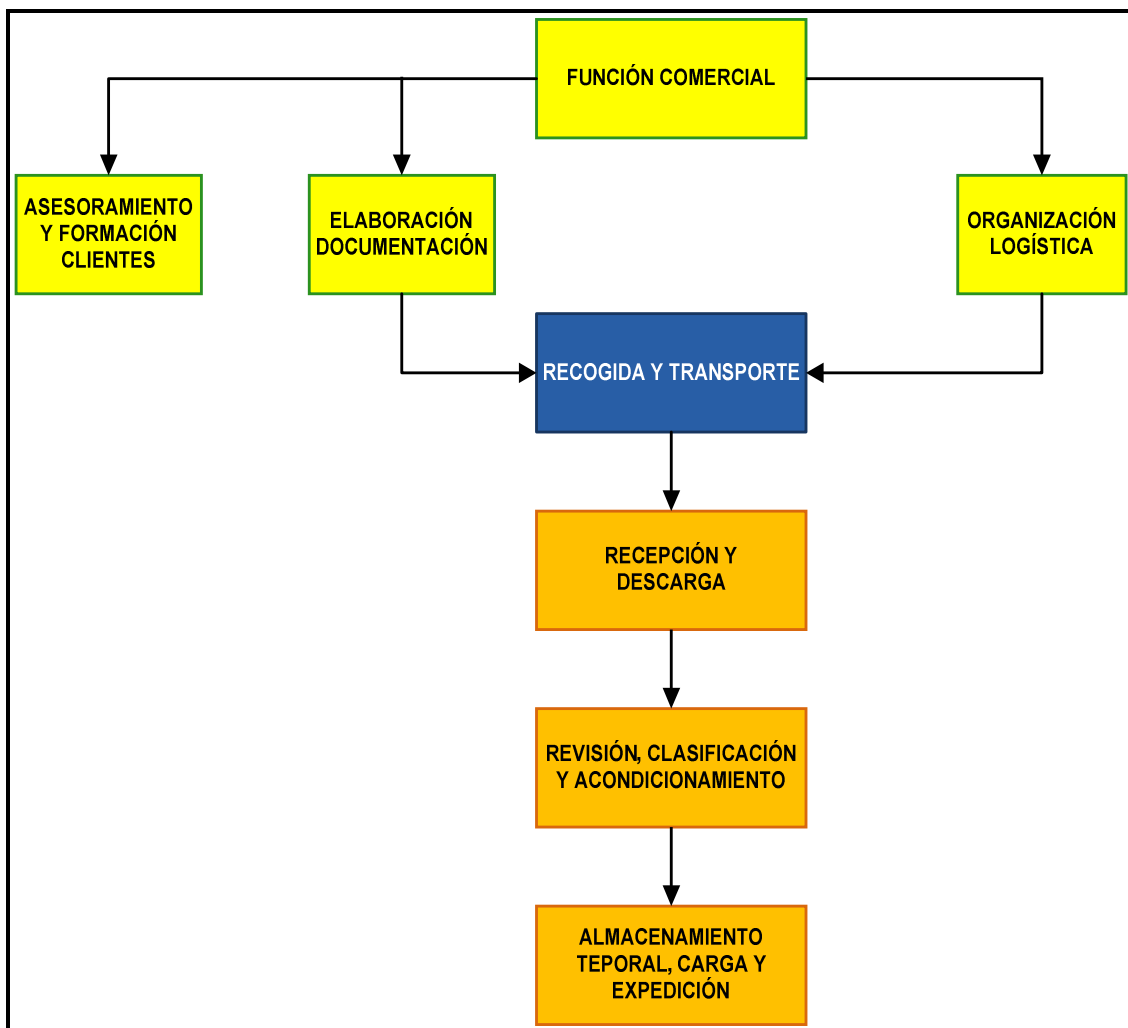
FUNCIÓN COMERCIAL

ASESORAMIENTO Y FORMACIÓN CLIENTES

ELABORACIÓN DOCUMENTACIÓN

ORGANIZACIÓN LOGÍSTICA

RECOGIDA Y TRANSPORTE

RECEPCIÓN Y DESCARGA

REVISIÓN, CLASIFICACIÓN Y ACONDICIONAMIENTO

ALMACENAMIENTO TEPORAL, CARGA Y EXPEDICIÓN